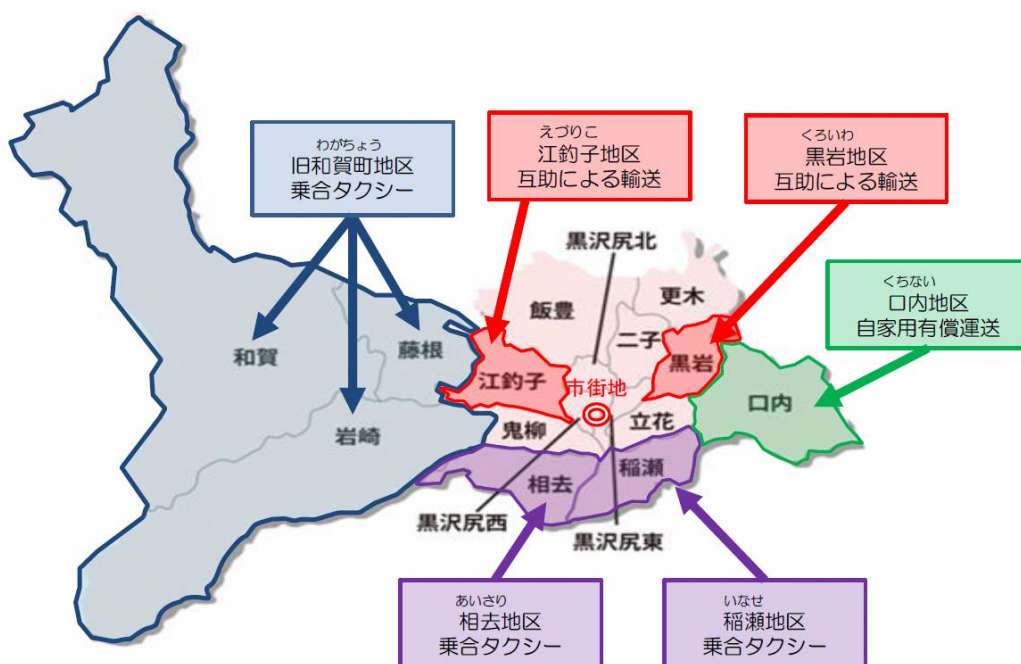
わがちょう
旧和賀町地区
乗合タクシー

えづりこ
江釣子地区
互助による輸送

くろいわ
黒岩地区
互助による輸送

くちない
口内地区
自家用有償運送

黒沢尻北
飯豊
更木
二子
和賀
藤根
江釣子
市街地
黒岩
口内
岩崎
鬼柳
立花
相去
稲瀬
黒沢尻西
黒沢尻東

あいさり
相去地区
乗合タクシー

いなせ
稲瀬地区
乗合タクシー